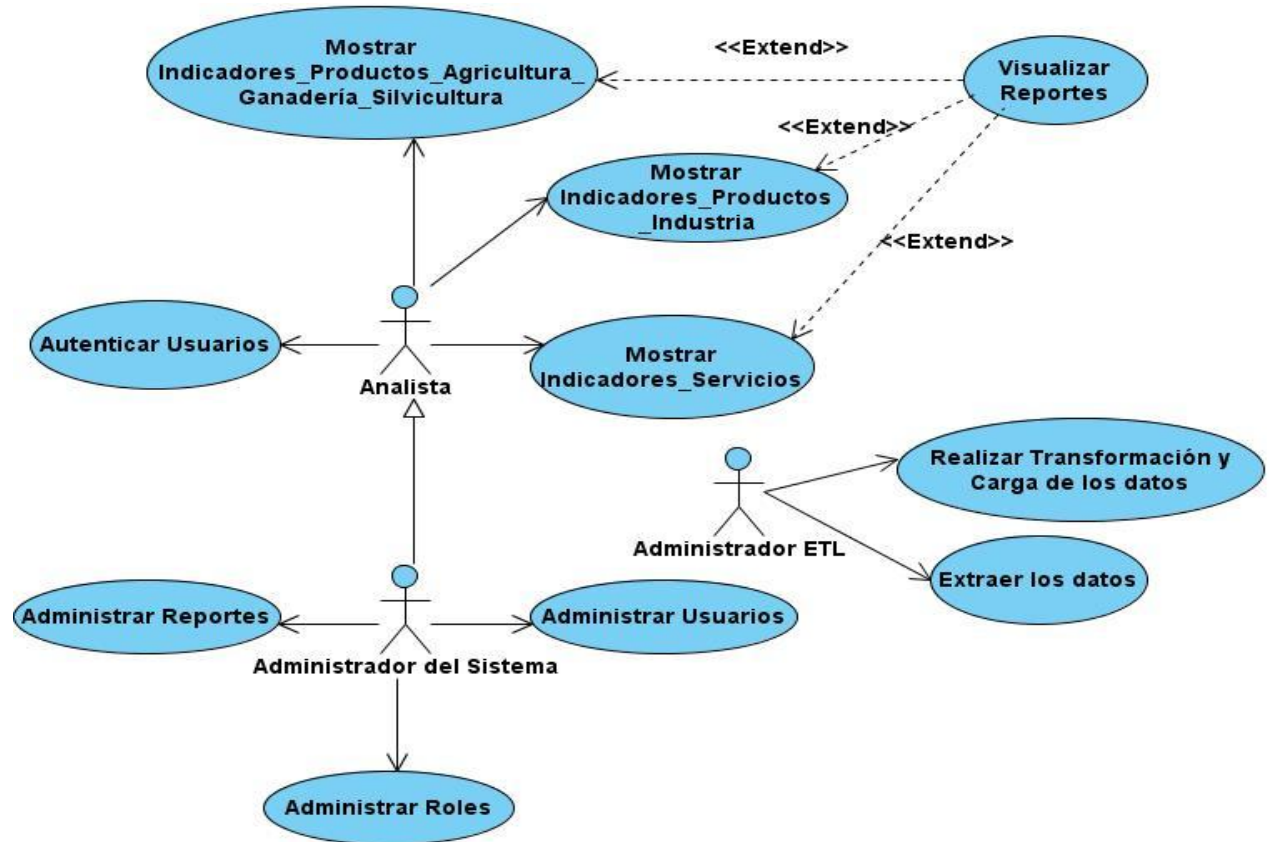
Mostrar Indicadores_Productos_Agricultura_ Ganadería_Silvicultura

<<Extend>>

Visualizar Reportes

<<Extend>>

Mostrar Indicadores_Productos _Industria

<<Extend>>

Autenticar Usuarios

Analista

Mostrar Indicadores_Servicios

Realizar Transformación y Carga de los datos

Administrador ETL

Extraer los datos

Administrar Reportes

Administrar Usuarios

Administrador del Sistema

Administrar Roles